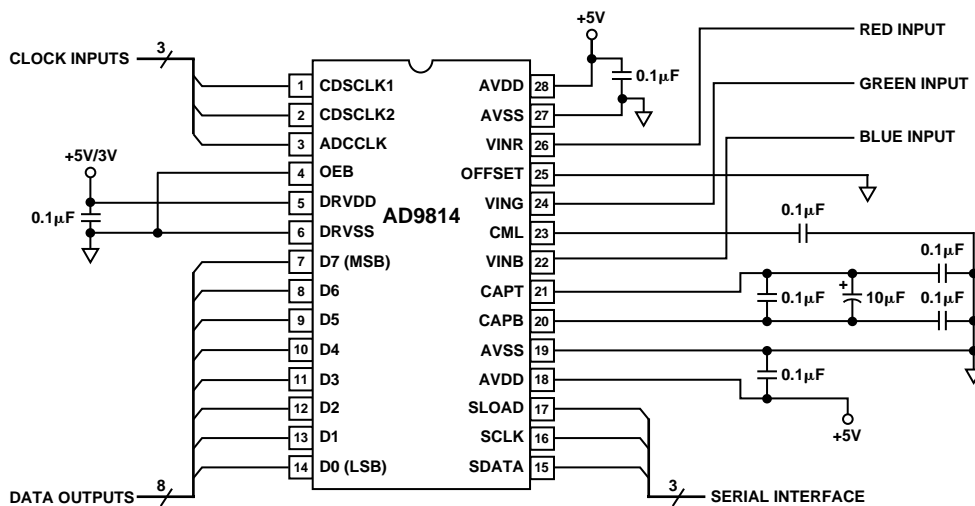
+5V

RED INPUT

GREEN INPUT

BLUE INPUT

CLOCK INPUTS 3

1 CDSCLK1
2 CDSCLK2
3 ADCCLK
4 OEB
5 DRVDD
6 DRVSS
7 D7 (MSB)
8 D6
9 D5
10 D4
11 D3
12 D2
13 D1
14 D0 (LSB)

AD9814

AVDD 28
AVSS 27
VINR 26
OFFSET 25
VING 24
CML 23
VINB 22
CAPT 21
CAPB 20
AVSS 19
AVDD 18
SLOAD 17
SCLK 16
SDATA 15

$0.1\mu F$

+5V/3V

$0.1\mu F$

$0.1\mu F$

$0.1\mu F$

$0.1\mu F$

+ $10\mu F$

$0.1\mu F$

$0.1\mu F$

+5V

DATA OUTPUTS 8

3 SERIAL INTERFACE